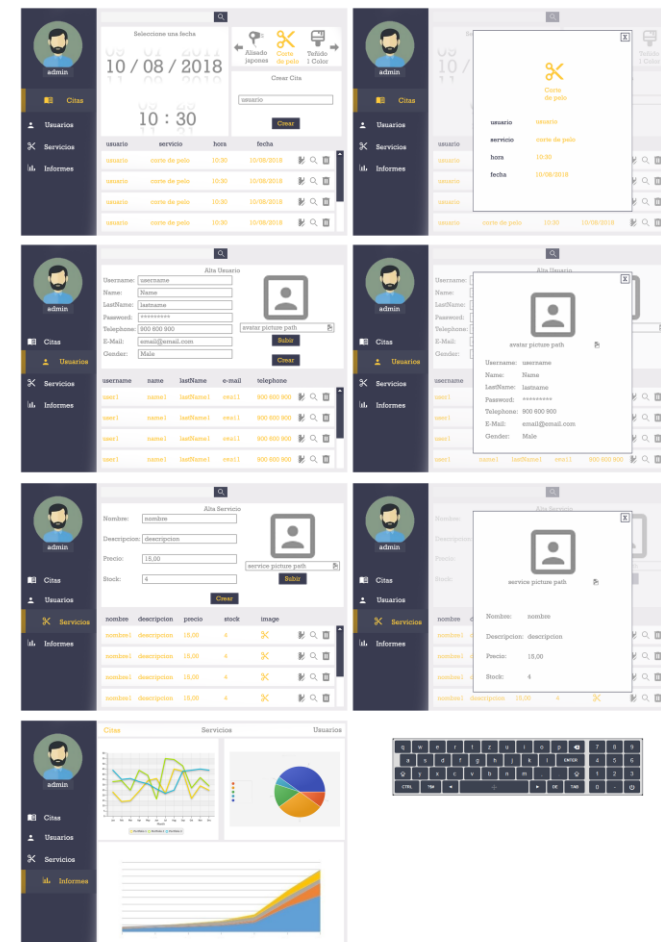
admin

Citas
Usuarios
Servicios
Informes

Seleccione una fecha

10 / 08 / 2018

10 : 30

Alisado japones
Corte de pelo
Teñido 1 Color

Crear Cita

usuario

Crear

| usuario | servicio | hora | fecha |
|---|---|---|---|
| usuario | corte de pelo | 10:30 | 10/08/2018 |
| usuario | corte de pelo | 10:30 | 10/08/2018 |
| usuario | corte de pelo | 10:30 | 10/08/2018 |
| usuario | corte de pelo | 10:30 | 10/08/2018 |

admin

Citas
Usuarios
Servicios
Informes

X

Corte de pelo

usuario usuario
servicio corte de pelo
hora 10:30
fecha 10/08/2018

admin

Citas
Usuarios
Servicios
Informes

Alta Usuario

Username: username
Name: Name
LastName: lastname
Password: *********
Telephone: 900 600 900
E-Mail: email@email.com
Gender: Male

avatar picture path
Subir
Crear

| username | name | lastName | e-mail | telephone |
|---|---|---|---|---|
| user1 | name1 | lastName1 | emil1 | 900 600 900 |
| user1 | name1 | lastName1 | emil1 | 900 600 900 |
| user1 | name1 | lastName1 | emil1 | 900 600 900 |
| user1 | name1 | lastName1 | emil1 | 900 600 900 |

admin

Citas
Usuarios
Servicios
Informes

X

avatar picture path

Username: username
Name: Name
LastName: lastname
Password: *********
Telephone: 900 600 900
E-Mail: email@email.com
Gender: Male

admin

Citas
Usuarios
Servicios
Informes

Alta Servicio

Nombre: nombre
Descripcion: descripcion
Precio: 15,00
Stock: 4

service picture path
Subir
Crear

| nombre | descripcion | precio | stock | image |
|---|---|---|---|---|
| nombre1 | descripcion | 15,00 | 4 | |
| nombre1 | descripcion | 15,00 | 4 | |
| nombre1 | descripcion | 15,00 | 4 | |
| nombre1 | descripcion | 15,00 | 4 | |

admin

Citas
Usuarios
Servicios
Informes

X

service picture path

Nombre: nombre
Descripcion: descripcion
Precio: 15,00
Stock: 4

admin

Citas
Usuarios
Servicios
Informes

Citas Servicios Usuarios

q w e r t y u i o p
a s d f g h j k l ENTER
z x c v b n m
CTRL TAB DE TAB